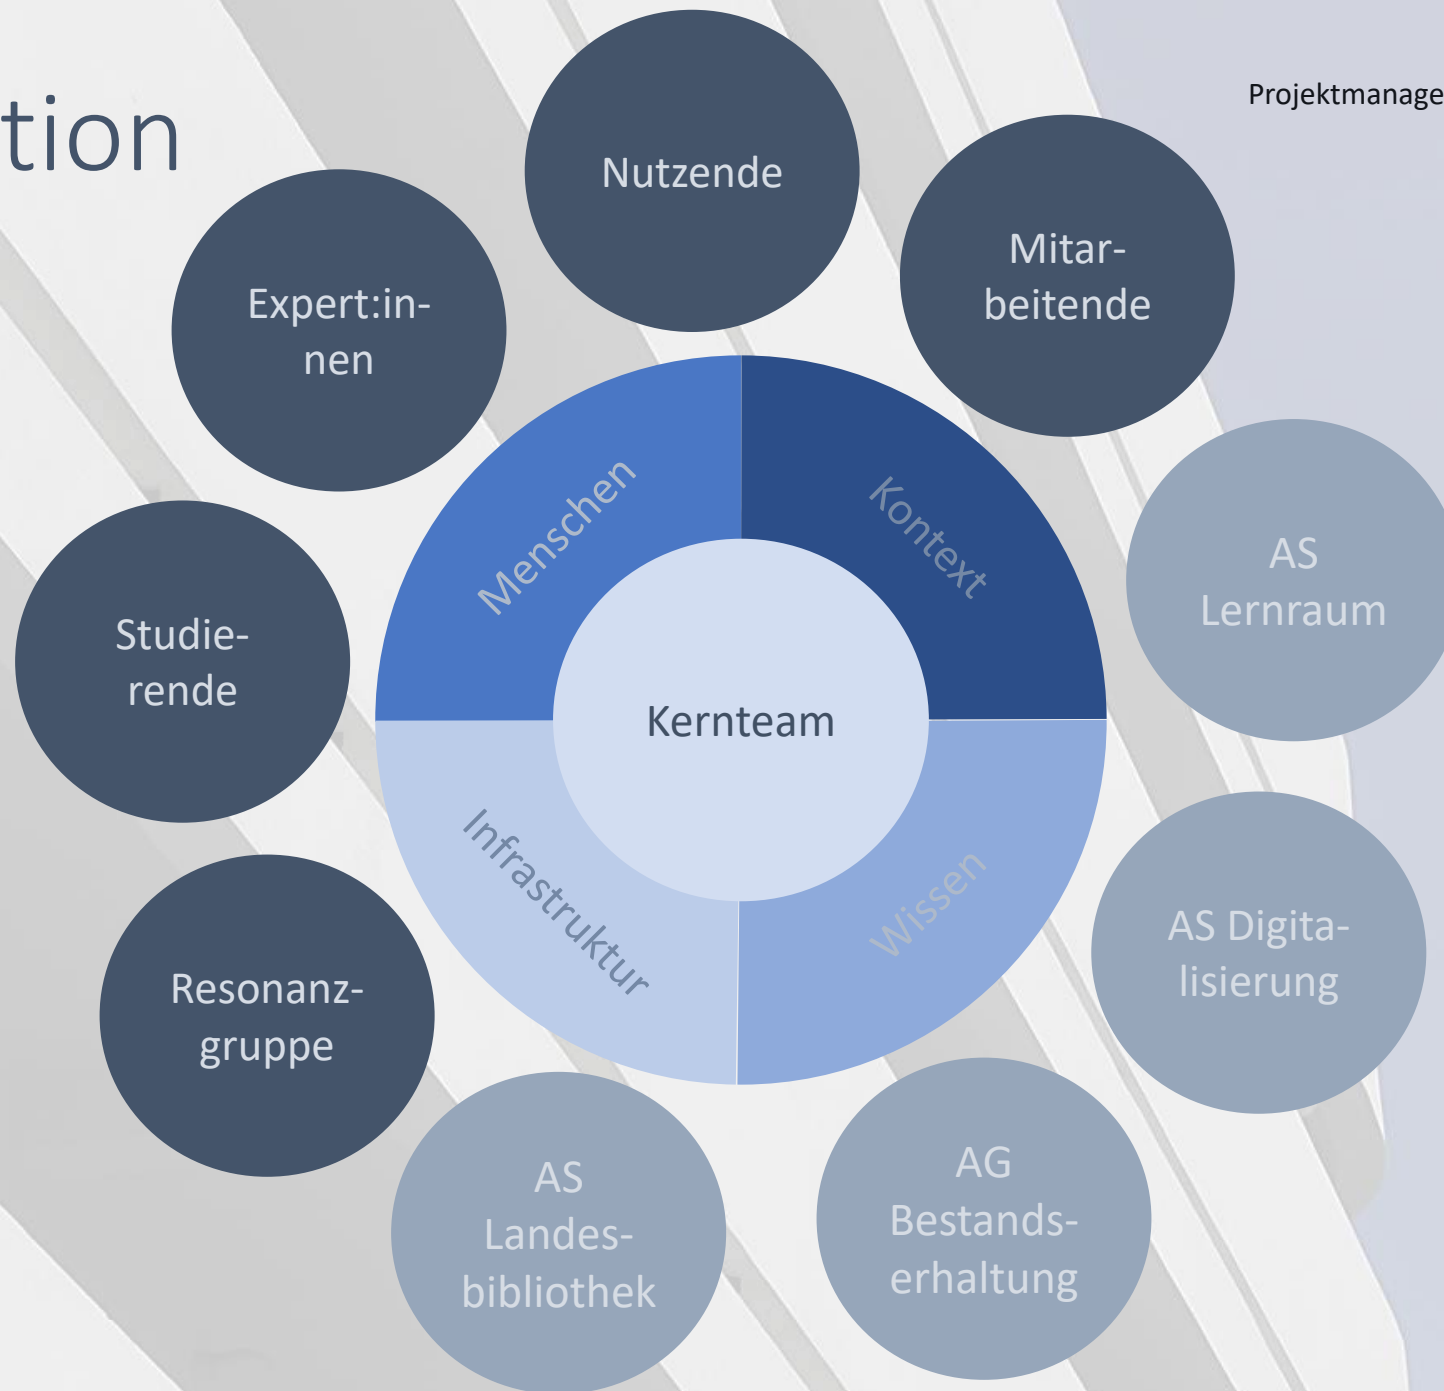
tion

Projektmanage

Nutzende

Expert:innen

Mitarbeitende

Menschen

Kontext

Kernteam

Infrastruktur

Wissen

AS Lernraum

Studierende

AS Digitalisierung

Resonanzgruppe

AS Landesbibliothek

AG Bestandserhaltung